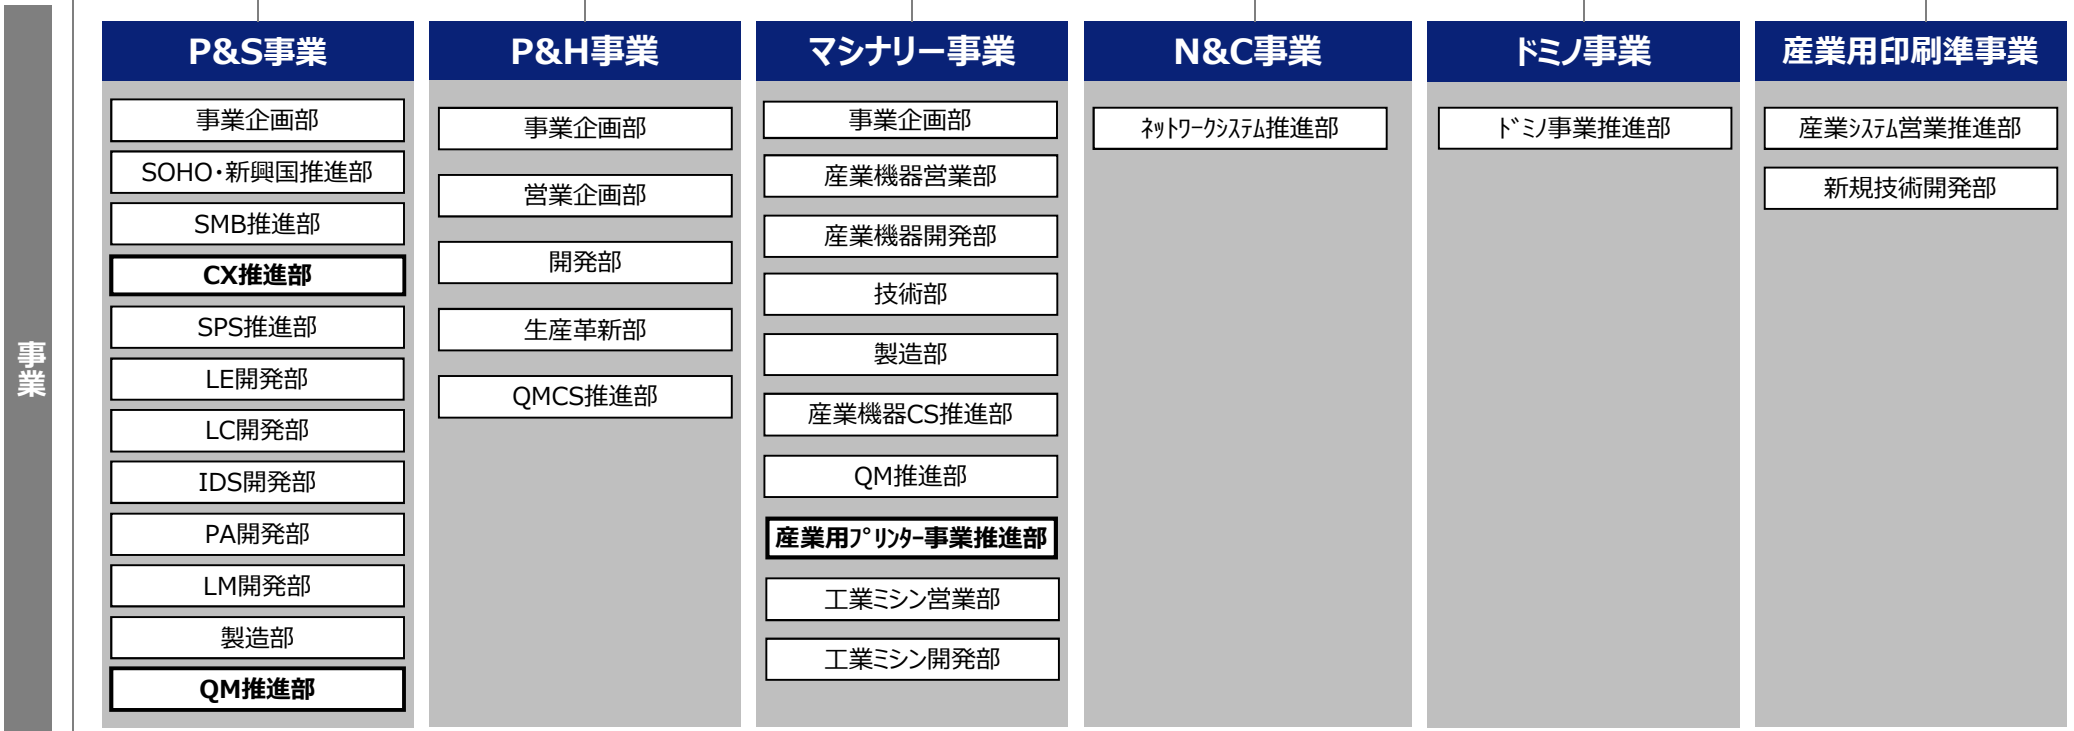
事業

P&S事業

事業企画部

SOHO・新興国推進部

SMB推進部

CX推進部

SPS推進部

LE開発部

LC開発部

IDS開発部

PA開発部

LM開発部

製造部

QM推進部

P&H事業

事業企画部

営業企画部

開発部

生産革新部

QMCS推進部

マシナリー事業

事業企画部

産業機器営業部

産業機器開発部

技術部

製造部

産業機器CS推進部

QM推進部

産業用プリンター事業推進部

工業ミシン営業部

工業ミシン開発部

N&C事業

ネットワークシステム推進部

ドミノ事業

ドミノ事業推進部

産業用印刷準事業

産業システム営業推進部

新規技術開発部